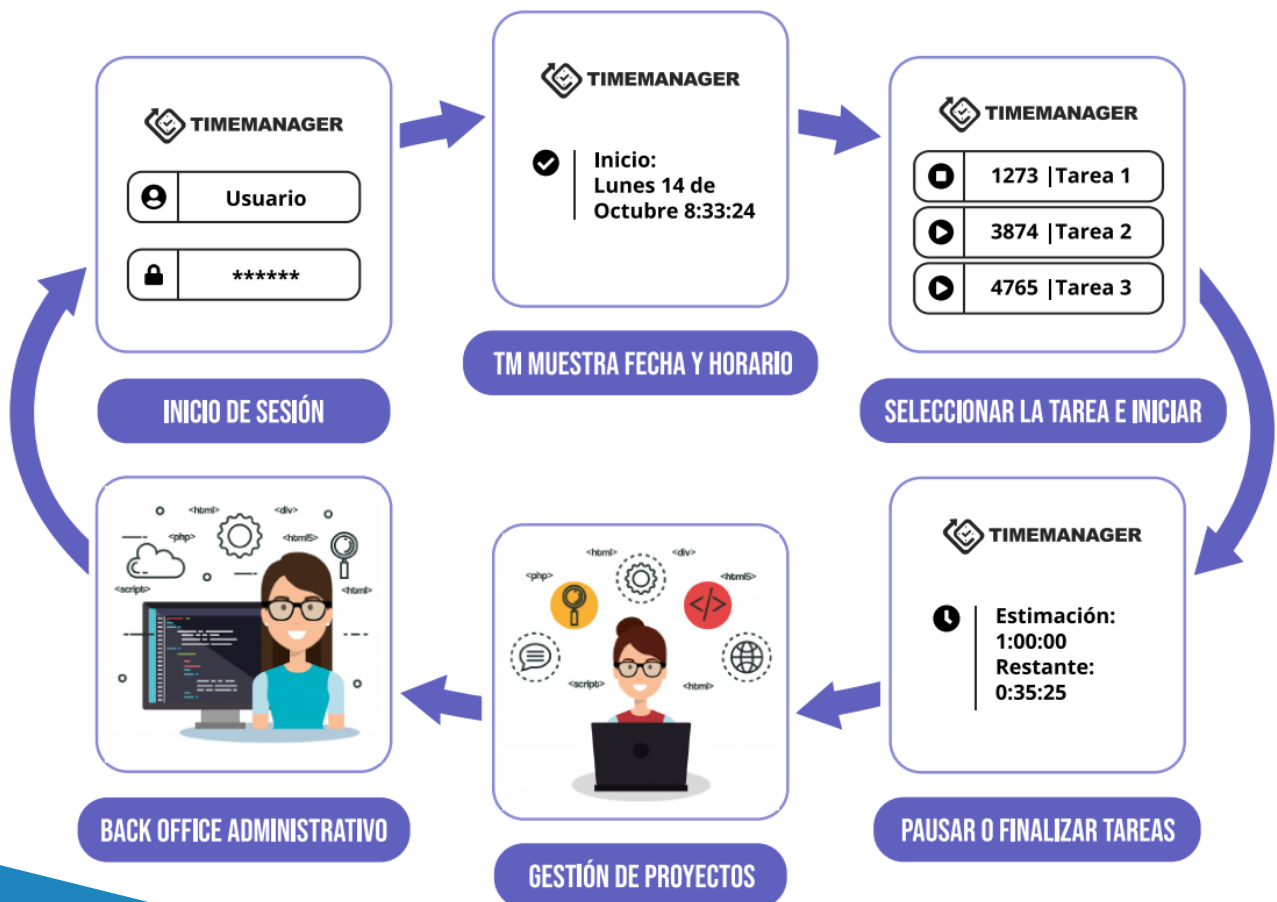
TIMEMANAGER

Usuario

******

INICIO DE SESIÓN

TIMEMANAGER

Inicio:
Lunes 14 de
Octubre 8:33:24

TM MUESTRA FECHA Y HORARIO

TIMEMANAGER

1273 |Tarea 1

3874 |Tarea 2

4765 |Tarea 3

SELECCIONAR LA TAREA E INICIAR

TIMEMANAGER

Estimación:
1:00:00
Restante:
0:35:25

PAUSAR O FINALIZAR TAREAS

<html> <div> <php> <html5> <script> <html>

GESTIÓN DE PROYECTOS

<html> <div> <php> <html5> <script> <html>

BACK OFFICE ADMINISTRATIVO